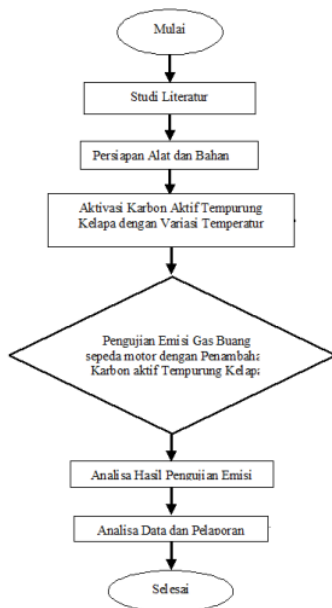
Mulai

Studi Literatur

Persiapan Alat dan Bahan

Aktivasi Karbon Aktif Tempurung Kelapa dengan Variasi Temperatur

Pengujian Emisi Gas Buang sepeda motor dengan Penambaha Karbon aktif Tempurung Kelapa

Analisa Hasil Pengujian Emisi

Analisa Data dan Pelaporan

Selesai